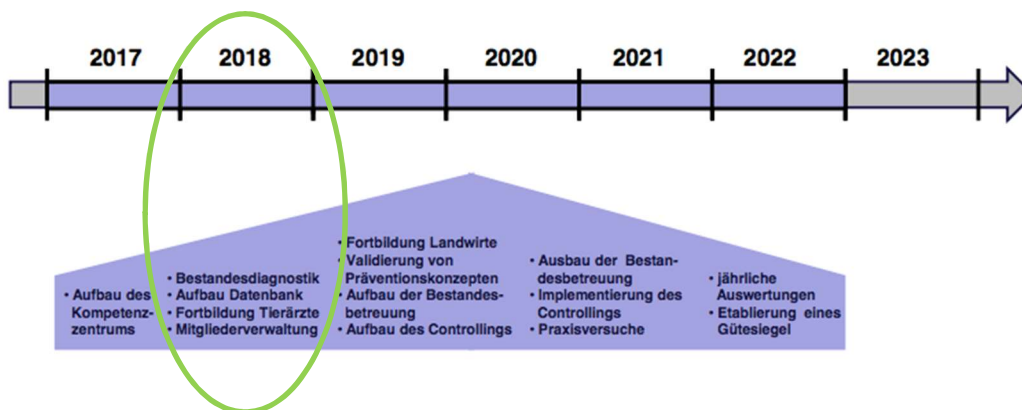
2017 2018 2019 2020 2021 2022 2023

• Aufbau des Kompetenzzentrums

• Bestandesdiagnostik
• Aufbau Datenbank
• Fortbildung Tierärzte
• Mitgliederverwaltung

• Fortbildung Landwirte
• Validierung von Präventionskonzepten
• Aufbau der Bestandesbetreuung
• Aufbau des Controllings

• Ausbau der Bestandesbetreuung
• Implementierung des Controllings
• Praxisversuche

• jährliche Auswertungen
• Etablierung eines Gütesiegel